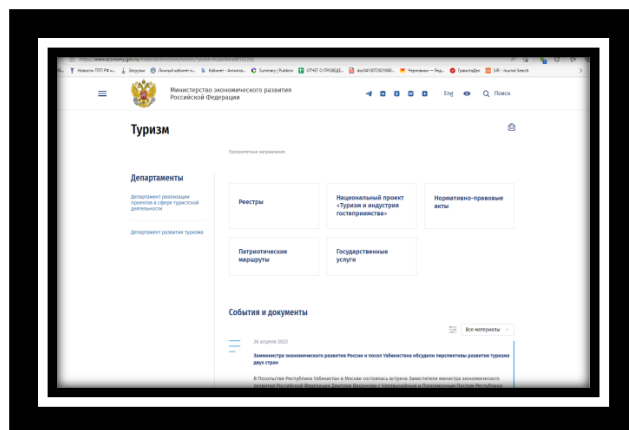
Министерство экономического развития Российской Федерации

Eng Поиск

Туризм

Приоритетные направления

Департаменты

Департамент реализации проектов в сфере туристской деятельности

Департамент развития туризма

Реестры

Национальный проект «Туризм и индустрия гостеприимства»

Нормативно-правовые акты

Патриотические маршруты

Государственные услуги

События и документы

Все материалы

26 апреля 2023

Министерство экономического развития России и посол Узбекистана обсудили перспективы развития туризма двух стран

В Посольстве Республики Узбекистан в Москве состоялась встреча Заместителя министра экономического развития Российской Федерации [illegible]